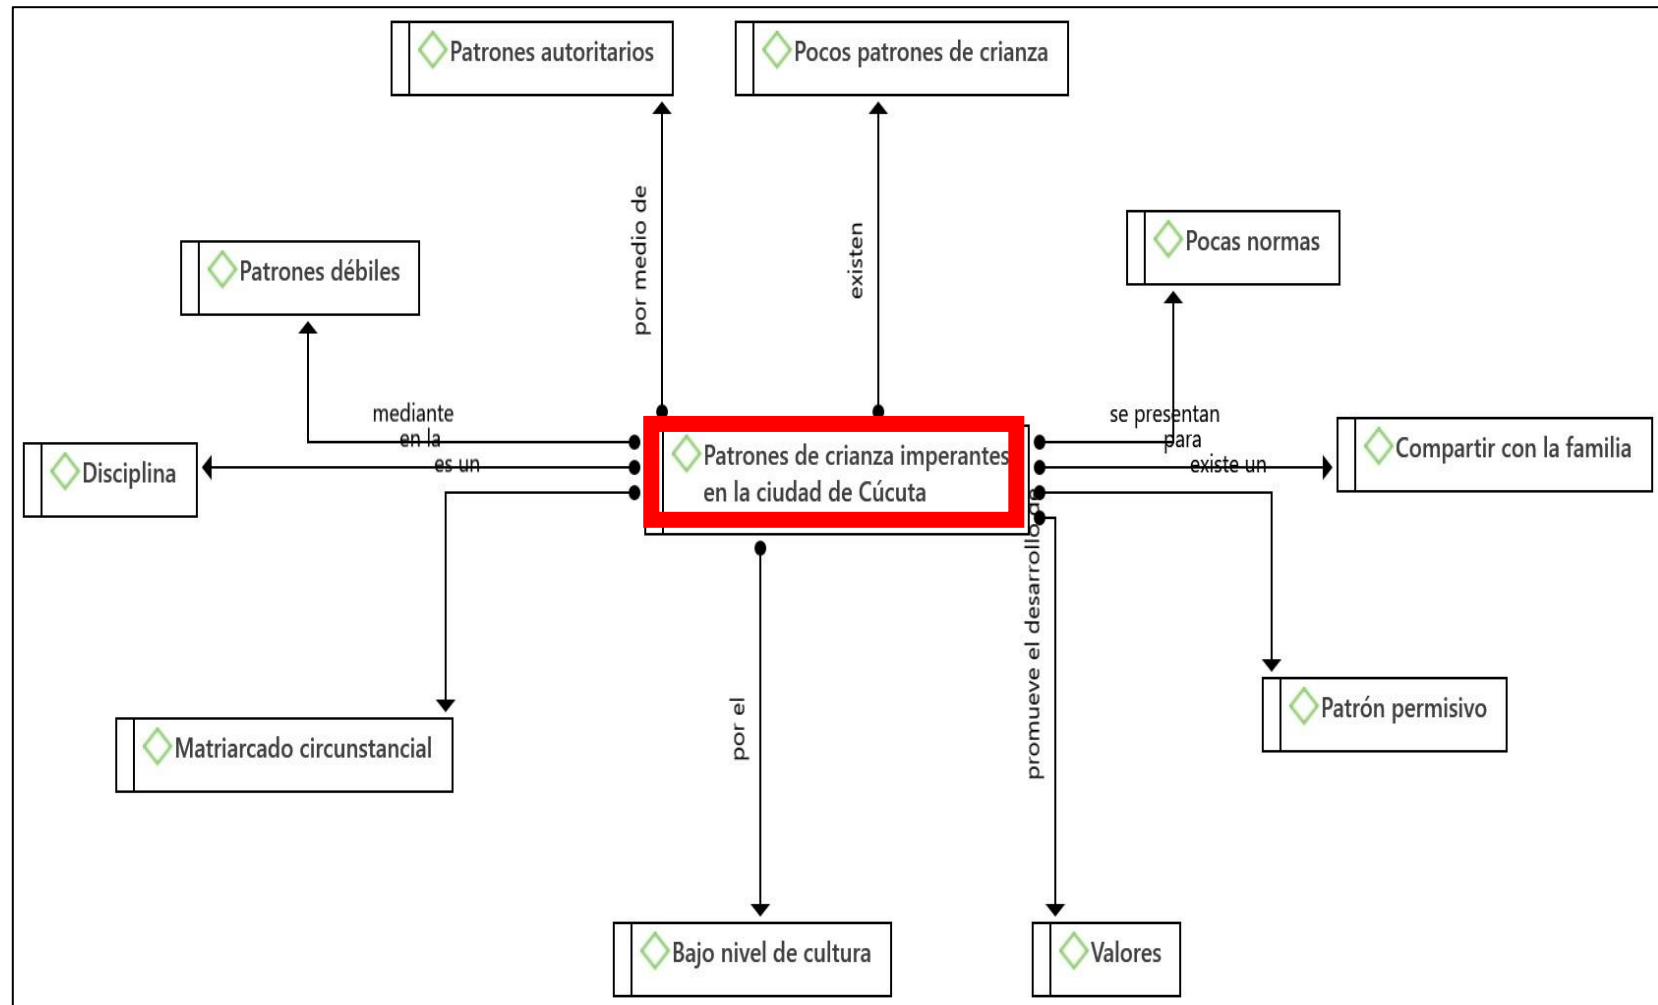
Patrones autoritarios

Pocos patrones de crianza

por medio de

existen

Pocas normas

Patrones débiles

mediante

en la

es un

se presentan

para

existe un

Disciplina

Patrones de crianza imperantes en la ciudad de Cúcuta

Compartir con la familia

promueve el desarrollo de

Matriarcado circunstancial

por el

Patrón permisivo

Bajo nivel de cultura

Valores